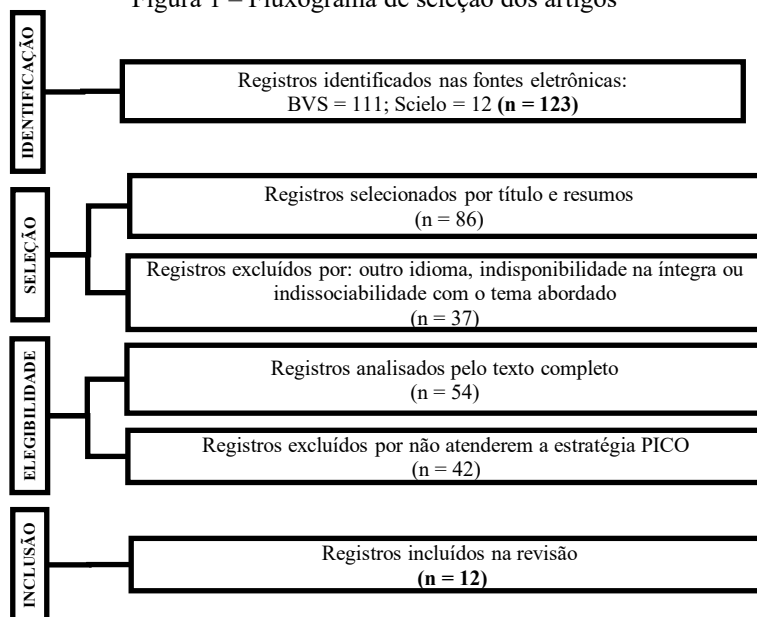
Figura 1 – Fluxograma de seleção dos artigos

IDENTIFICAÇÃO

Registros identificados nas fontes eletrônicas: BVS = 111; Scielo = 12 **(n = 123)**

SELEÇÃO

Registros selecionados por título e resumos (n = 86)

Registros excluídos por: outro idioma, indisponibilidade na íntegra ou indissociabilidade com o tema abordado (n = 37)

ELEGIBILIDADE

Registros analisados pelo texto completo (n = 54)

Registros excluídos por não atenderem a estratégia PICO (n = 42)

INCLUSÃO

Registros incluídos na revisão **(n = 12)**